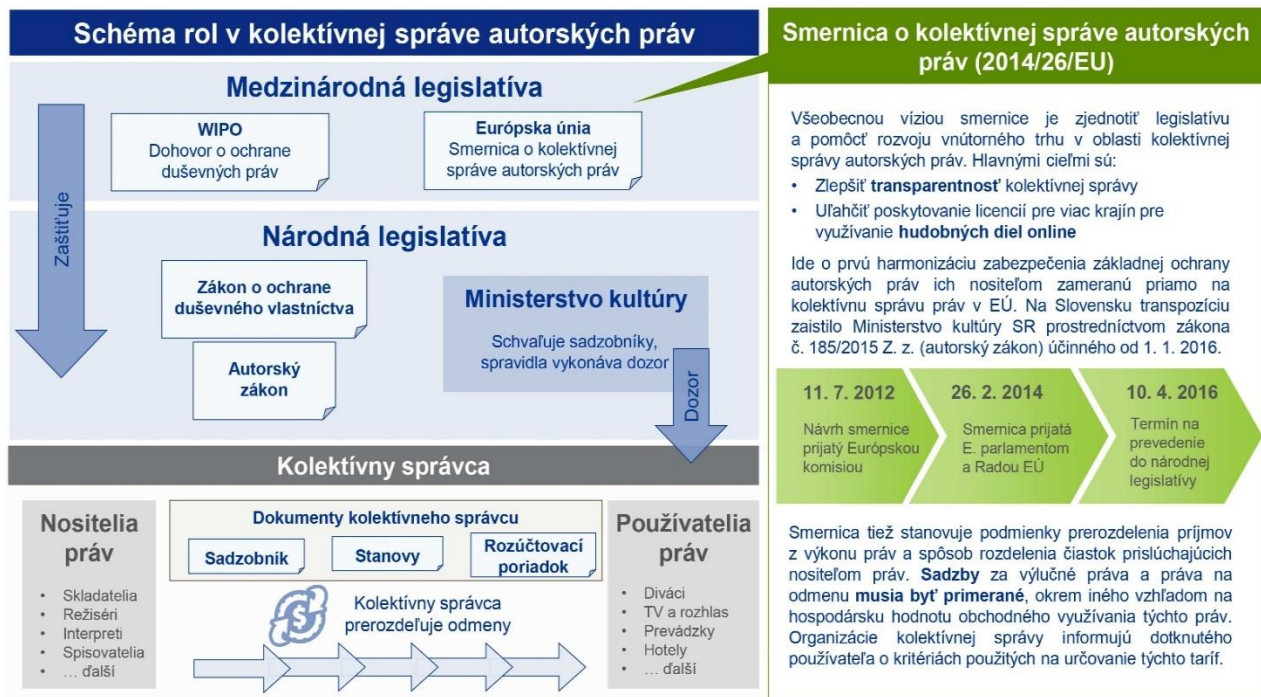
Schéma rol v kolektívnej správe autorských práv

Medzinárodná legislatíva

WIPO
Dohovor o ochrane duševných práv

Európska únia
Smernica o kolektívnej správe autorských práv

Zaštiťuje

Národná legislatíva

Zákon o ochrane duševného vlastníctva

Autorský zákon

Ministerstvo kultúry
Schvaľuje sadzobníky, spravidla vykonáva dozor

Dozor

Kolektívny správca

Nositelia práv
• Skladatelia
• Režiséri
• Interpreti
• Spisovatelia
• … ďalší

Dokumenty kolektívneho správcu
Sadzobník
Stanovy
Rozúčtovací poriadok

Kolektívny správca prerozdeľuje odmeny

Používatelia práv
• Diváci
• TV a rozhlas
• Prevádzky
• Hotely
• … ďalší

Smernica o kolektívnej správe autorských práv (2014/26/EU)

Všeobecnou víziou smernice je zjednotiť legislatívu a pomôcť rozvoju vnútorného trhu v oblasti kolektívnej správy autorských práv. Hlavnými cieľmi sú:
• Zlepšiť transparentnosť kolektívnej správy
• Uľahčiť poskytovanie licencií pre viac krajín pre využívanie hudobných diel online

Ide o prvú harmonizáciu zabezpečenia základnej ochrany autorských práv ich nositeľom zameranú priamo na kolektívnu správu práv v EÚ. Na Slovensku transpozíciu zaistilo Ministerstvo kultúry SR prostredníctvom zákona č. 185/2015 Z. z. (autorský zákon) účinného od 1. 1. 2016.

11. 7. 2012
Návrh smernice prijatý Európskou komisiou

26. 2. 2014
Smernica prijatá E. parlamentom a Radou EÚ

10. 4. 2016
Termín na prevedenie do národnej legislatívy

Smernica tiež stanovuje podmienky prerozdelenia príjmov z výkonu práv a spôsob rozdelenia čiastok prislúchajúcich nositeľom práv. Sadzby za výlučné práva a práva na odmenu musia byť primerané, okrem iného vzhľadom na hospodársku hodnotu obchodného využívania týchto práv. Organizácie kolektívnej správy informujú dotknutého používateľa o kritériách použitých na určovanie týchto taríf.